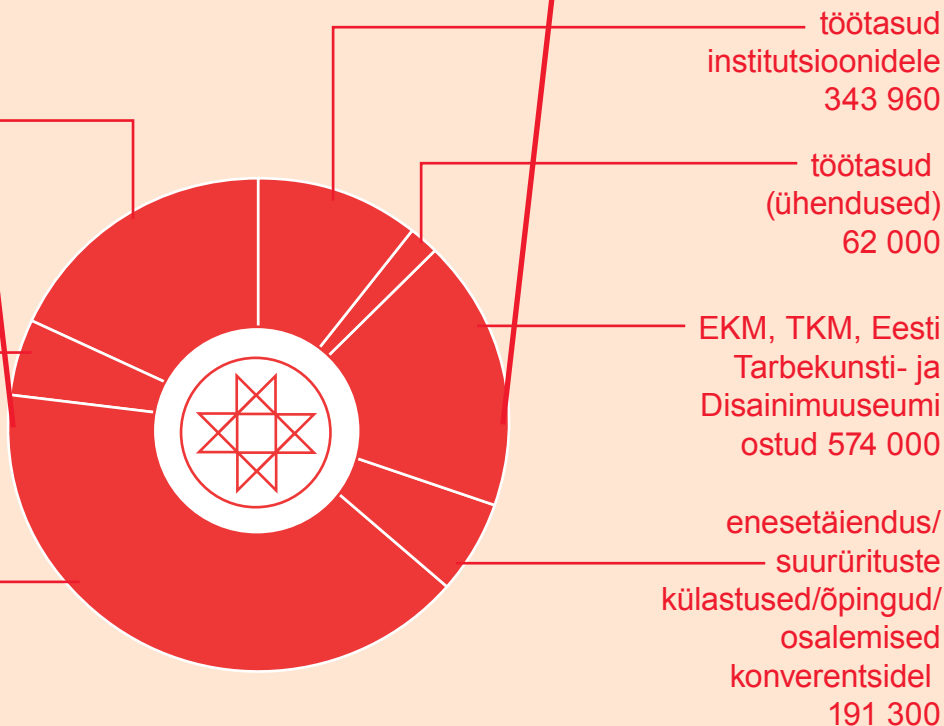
töötasud institutsioonidele 343 960

töötasud (ühendused) 62 000

EKM, TKM, Eesti Tarbekunsti- ja Disainimuuseumi ostud 574 000

enesetäiendus/ suurürituste külastused/õpingud/ osalemised konverentsidel 191 300